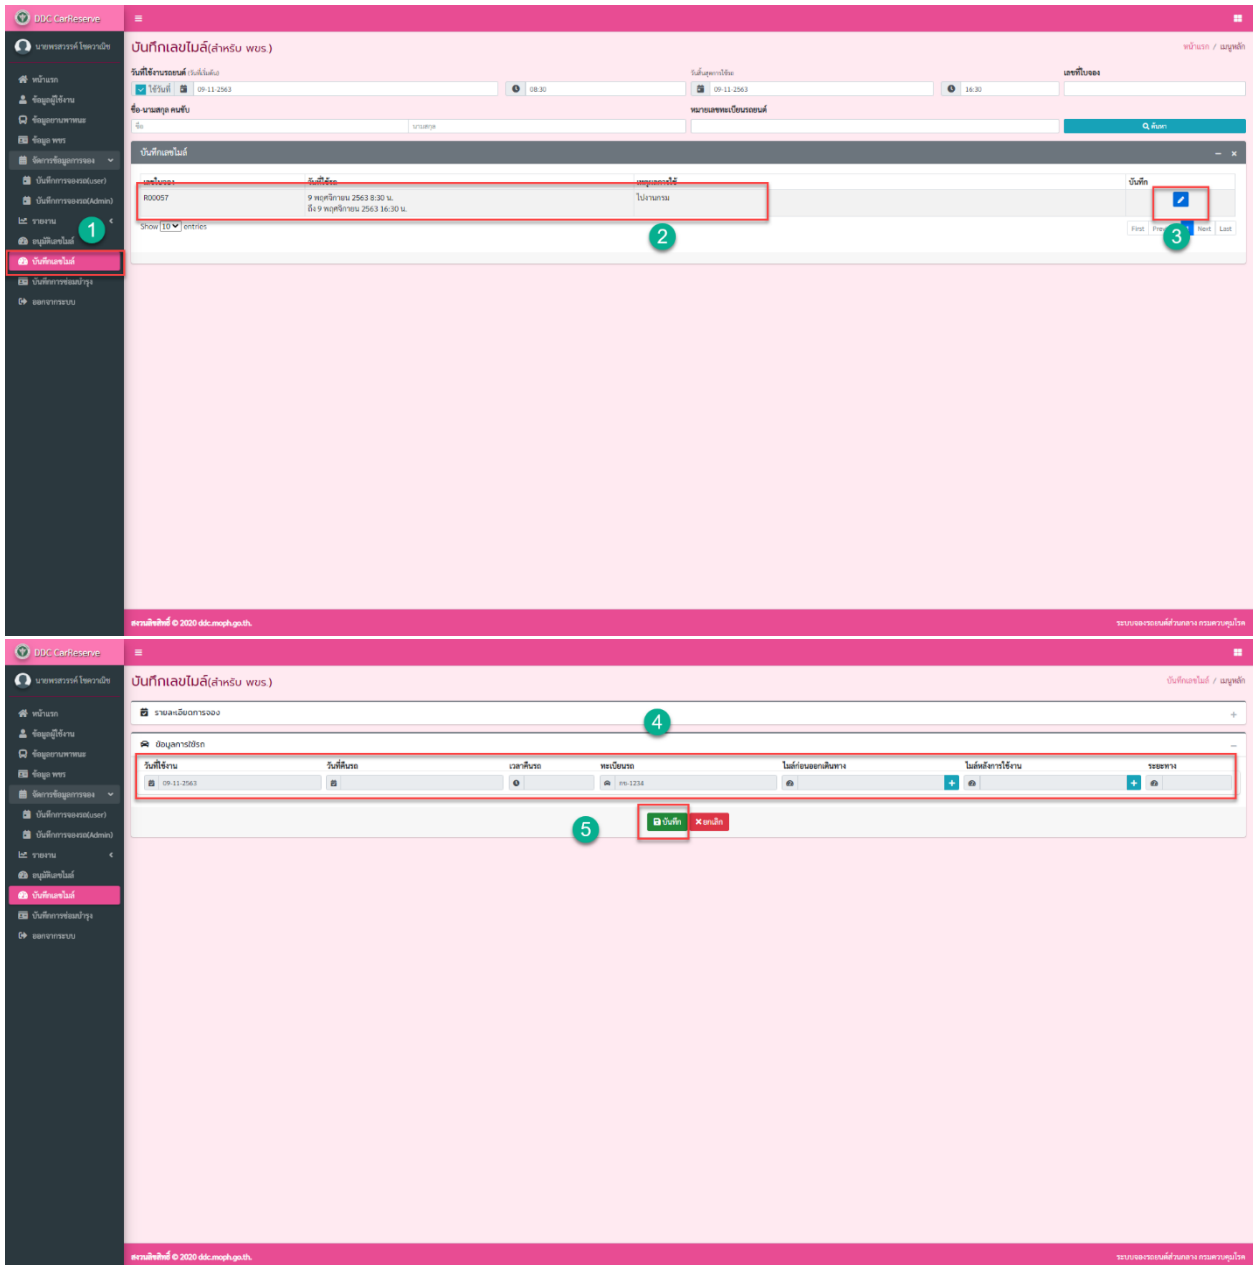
DDC CarReserve

นายพรสวรรค์ โชควานิช

หน้าแรก
ข้อมูลผู้ใช้งาน
ข้อมูลยานพาหนะ
ข้อมูล พขร
จัดการข้อมูลการจอง
บันทึกการจองรถ(user)
บันทึกการจองรถ(Admin)
รายงาน
อนุมัติเลขไมล์
บันทึกเลขไมล์
บันทึกการซ่อมบำรุง
ออกจากระบบ

บันทึกเลขไมล์(สำหรับ พขร.)

หน้าแรก / เมนูหลัก

วันที่ใช้งานรถยนต์ (วันที่เริ่มต้น)
ใช้วันที่ 09-11-2563 08:30
วันสิ้นสุดการใช้รถ
09-11-2563 16:30
เลขที่ใบจอง

ชื่อ-นามสกุล คนขับ
ชื่อ นามสกุล
หมายเลขทะเบียนรถยนต์
ค้นหา

บันทึกเลขไมล์

| เลขใบจอง | วันที่ใช้รถ | เหตุผลการใช้ | บันทึก |
|---|---|---|---|
| R00057 | 9 พฤศจิกายน 2563 8:30 น. ถึง 9 พฤศจิกายน 2563 16:30 น. | ไปงานกรม | |

Show 10 entries
First Prev 1 Next Last

1 2 3

ลิขสิทธิ์ © 2020 ddc.moph.go.th.
ระบบจองรถยนต์ส่วนกลาง กรมควบคุมโรค

DDC CarReserve

นายพรสวรรค์ โชควานิช

หน้าแรก
ข้อมูลผู้ใช้งาน
ข้อมูลยานพาหนะ
ข้อมูล พขร
จัดการข้อมูลการจอง
บันทึกการจองรถ(user)
บันทึกการจองรถ(Admin)
รายงาน
อนุมัติเลขไมล์
บันทึกเลขไมล์
บันทึกการซ่อมบำรุง
ออกจากระบบ

บันทึกเลขไมล์(สำหรับ พขร.)

บันทึกเลขไมล์ / เมนูหลัก

รายละเอียดการจอง

ข้อมูลการใช้รถ

| วันที่ใช้งาน | วันที่คืนรถ | เวลาคืนรถ | ทะเบียนรถ | ไมล์ก่อนออกเดินทาง | ไมล์หลังการใช้งาน | ระยะทาง |
|---|---|---|---|---|---|---|
| 09-11-2563 | | | กข-1234 | | | |

บันทึก ยกเลิก

4 5

ลิขสิทธิ์ © 2020 ddc.moph.go.th.
ระบบจองรถยนต์ส่วนกลาง กรมควบคุมโรค